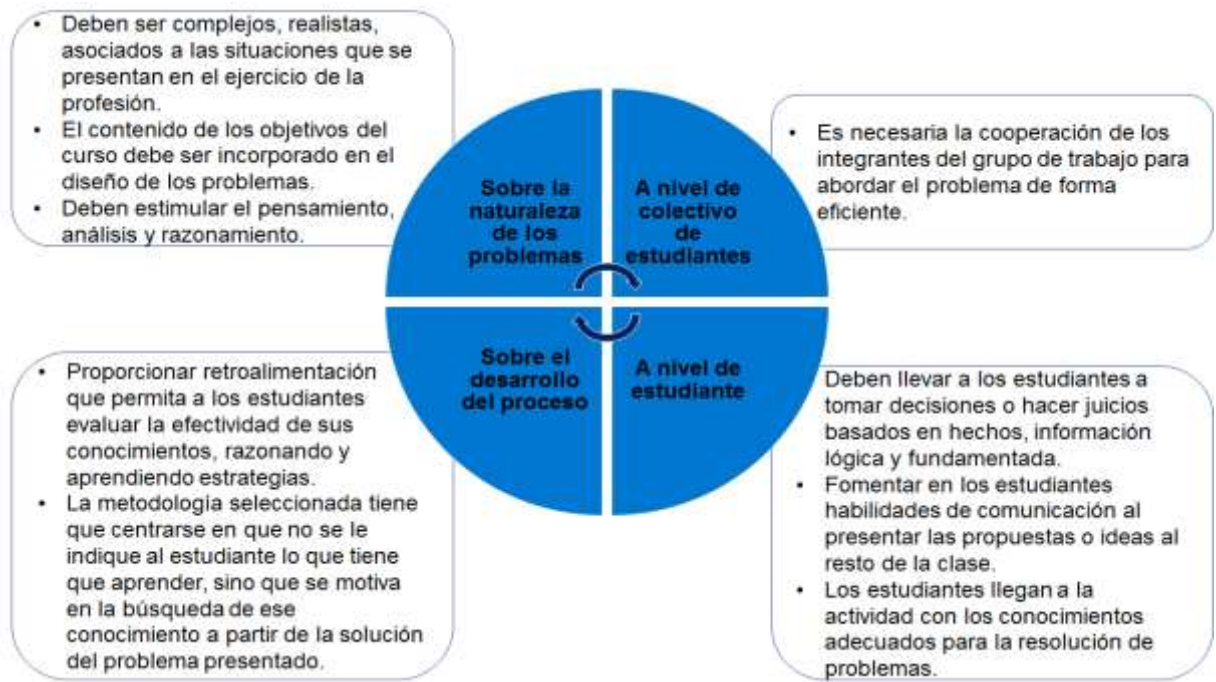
• Deben ser complejos, realistas, asociados a las situaciones que se presentan en el ejercicio de la profesión.
• El contenido de los objetivos del curso debe ser incorporado en el diseño de los problemas.
• Deben estimular el pensamiento, análisis y razonamiento.

Sobre la naturaleza de los problemas

A nivel de colectivo de estudiantes

• Es necesaria la cooperación de los integrantes del grupo de trabajo para abordar el problema de forma eficiente.

Sobre el desarrollo del proceso

A nivel de estudiante

• Proporcionar retroalimentación que permita a los estudiantes evaluar la efectividad de sus conocimientos, razonando y aprendiendo estrategias.
• La metodología seleccionada tiene que centrarse en que no se le indique al estudiante lo que tiene que aprender, sino que se motiva en la búsqueda de ese conocimiento a partir de la solución del problema presentado.

Deben llevar a los estudiantes a tomar decisiones o hacer juicios basados en hechos, información lógica y fundamentada.
• Fomentar en los estudiantes habilidades de comunicación al presentar las propuestas o ideas al resto de la clase.
• Los estudiantes llegan a la actividad con los conocimientos adecuados para la resolución de problemas.